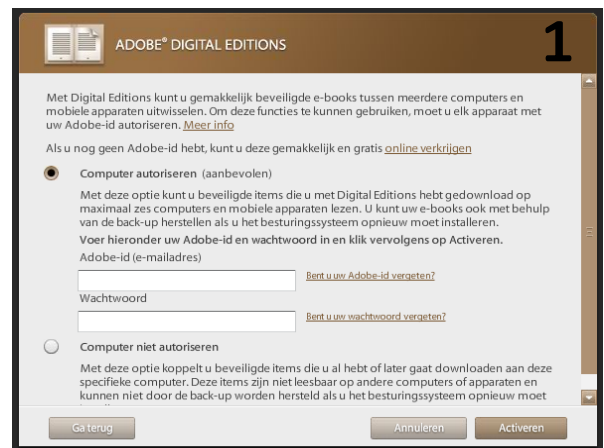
ADOBE® DIGITAL EDITIONS

1

Met Digital Editions kunt u gemakkelijk beveiligde e-books tussen meerdere computers en mobiele apparaten uitwisselen. Om deze functies te kunnen gebruiken, moet u elk apparaat met uw Adobe-id autoriseren. Meer info

Als u nog geen Adobe-id hebt, kunt u deze gemakkelijk en gratis online verkrijgen

Computer autoriseren (aanbevolen)

Met deze optie kunt u beveiligde items die u met Digital Editions hebt gedownload op maximaal zes computers en mobiele apparaten lezen. U kunt uw e-books ook met behulp van de back-up herstellen als u het besturingssysteem opnieuw moet installeren.

Voer hieronder uw Adobe-id en wachtwoord in en klik vervolgens op Activeren.

Adobe-id (e-mailadres)

Bent u uw Adobe-id vergeten?

Wachtwoord

Bent u uw wachtwoord vergeten?

Computer niet autoriseren

Met deze optie koppelt u beveiligde items die u al hebt of later gaat downloaden aan deze specifieke computer. Deze items zijn niet leesbaar op andere computers of apparaten en kunnen niet door de back-up worden hersteld als u het besturingssysteem opnieuw moet

Ga terug

Annuleren

Activeren